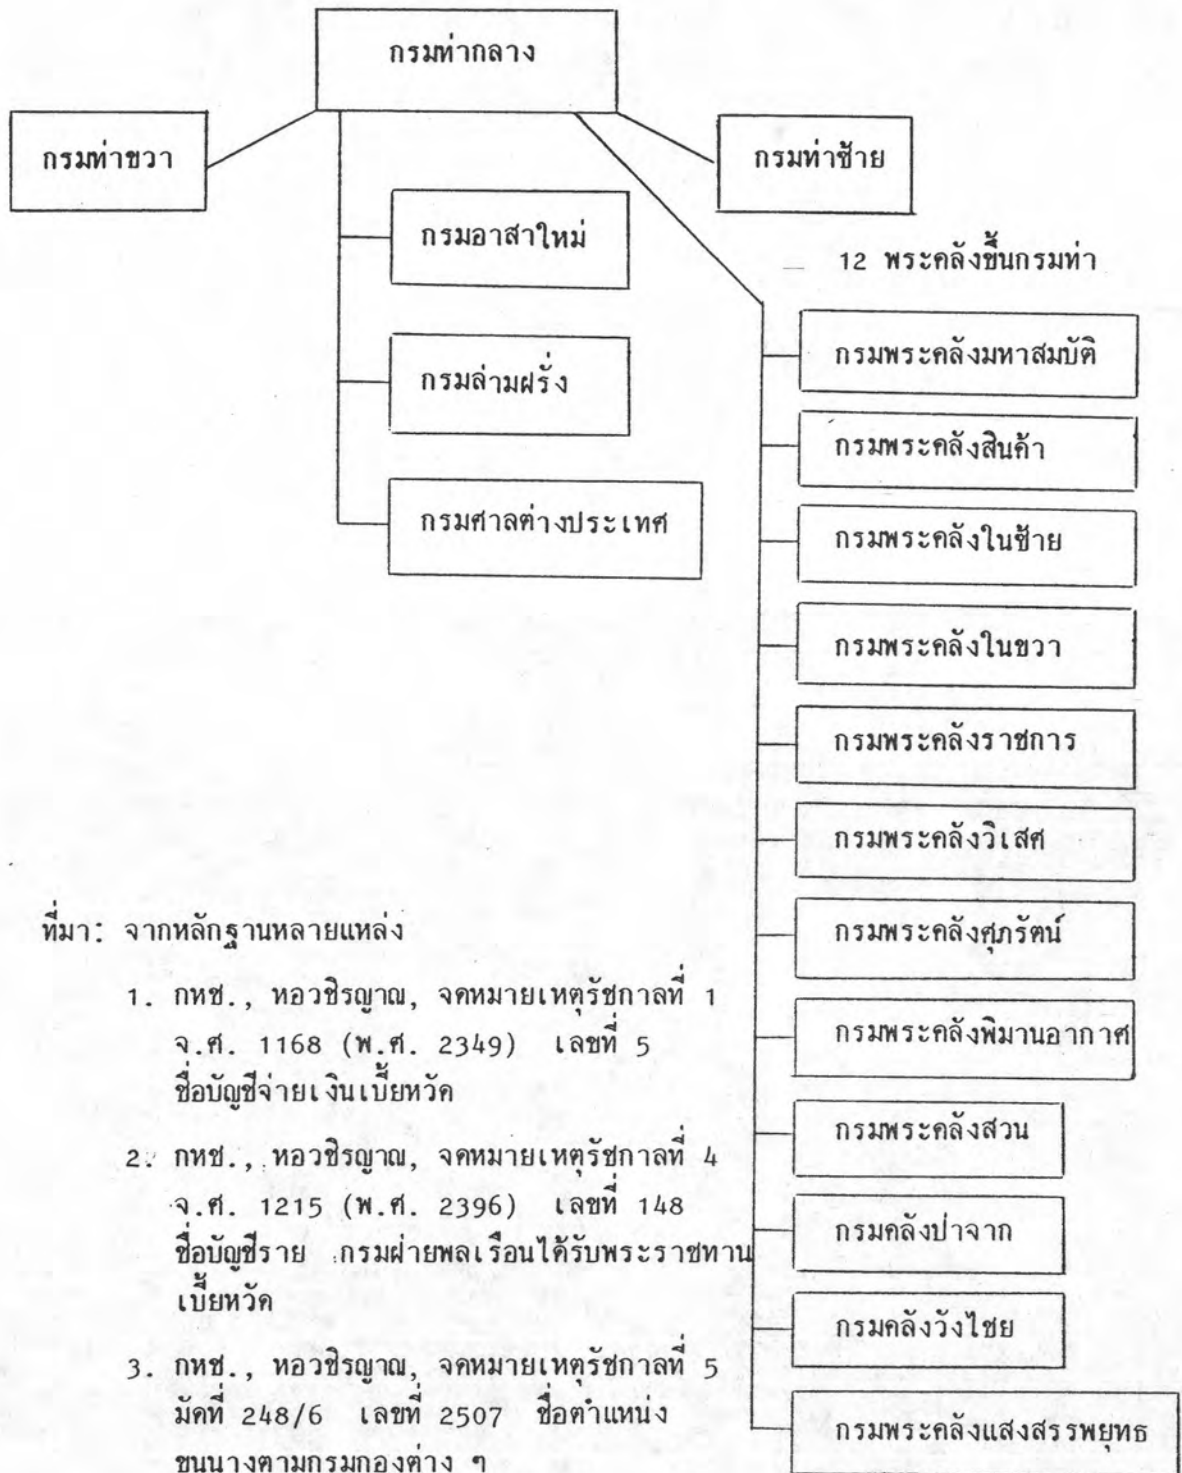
กรมท่ากลาง

กรมท่าขวา

กรมท่าซ้าย

กรมอาสาใหม่

กรมล่ามฝรั่ง

กรมศาลต่างประเทศ

12 พระคลังขึ้นกรมท่า

กรมพระคลังมหาสมบัติ

กรมพระคลังสินค้า

กรมพระคลังในซ้าย

กรมพระคลังในขวา

กรมพระคลังราชการ

กรมพระคลังวิเสศ

กรมพระคลังศุภรัตน์

กรมพระคลังพิมานอากาศ

กรมพระคลังสวน

กรมคลังป่าจาก

กรมคลังวังไชย

กรมพระคลังแสงสรรพยุทธ

ที่มา: จากหลักฐานหลายแหล่ง

1. กหช., หอวชิรญาณ, จดหมายเหตุรัชกาลที่ 1 จ.ศ. 1168 (พ.ศ. 2349) เลขที่ 5 ชื่อบัญชีจ่ายเงินเบี้ยหวัด

2. กหช., หอวชิรญาณ, จดหมายเหตุรัชกาลที่ 4 จ.ศ. 1215 (พ.ศ. 2396) เลขที่ 148 ชื่อบัญชีราย กรมฝ่ายพลเรือนได้รับพระราชทานเบี้ยหวัด

3. กหช., หอวชิรญาณ, จดหมายเหตุรัชกาลที่ 5 มัดที่ 248/6 เลขที่ 2507 ชื่อตำแหน่งขุนนางตามกรมกองต่าง ๆ